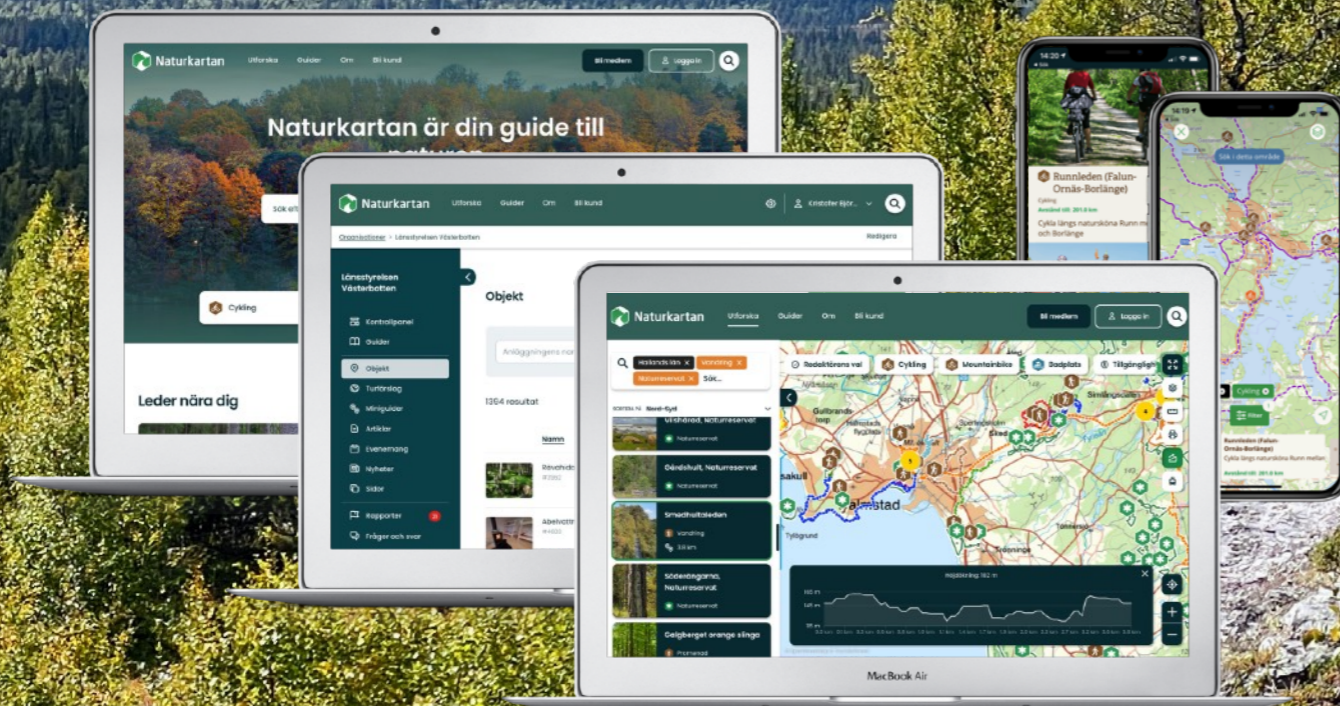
Naturkartan Utforska Guider Om Bli kund Bli medlem Logga in

Naturkartan är din guide till naturen

Sök eft

Cykling

Leder nära dig

Naturkartan Utforska Guider Om Bli kund Kristofer Björ

Organisationer > Länsstyrelsen Västerbotten Redigera

Länsstyrelsen Västerbotten

Kontrollpanel
Guider
Objekt
Turförslag
Miniguider
Artiklar
Evenemang
Nyheter
Sidor
Rapporter
Frågor och svar

Objekt

Anläggningens nam

1364 resultat

Namn

Rävsbo

Abelvattn

Naturkartan Utforska Guider Om Bli kund Bli medlem Logga in

Hallands län × Vandring × Naturreservat × Sök...

Nord-Syd

Vishörad, Naturreservat
Naturreservat

Gårdshult, Naturreservat
Naturreservat

Smedsholtaleden
Vandring
3.6 km

Söderängarna, Naturreservat
Naturreservat

Galgberget orange slinga
Promenad

Redaktörens val Cykling Mountainbike Badplats Tillgänglighet

Gullbrands

Halmstad

Tylösand

Höjdskillnad 182 m

MacBook Air

14:20

Runnleden (Falun-Ornäs-Borlänge)
Cykling
Avstånd till: 201.8 km
Cykla längs natursköna Runn me och Borlänge

Sök i detta område

Cykling
Filter

Runnleden (Falun-Ornäs-Borlänge)
Cykla längs naturskna Runn mellan
Avstånd till: 201.8 km